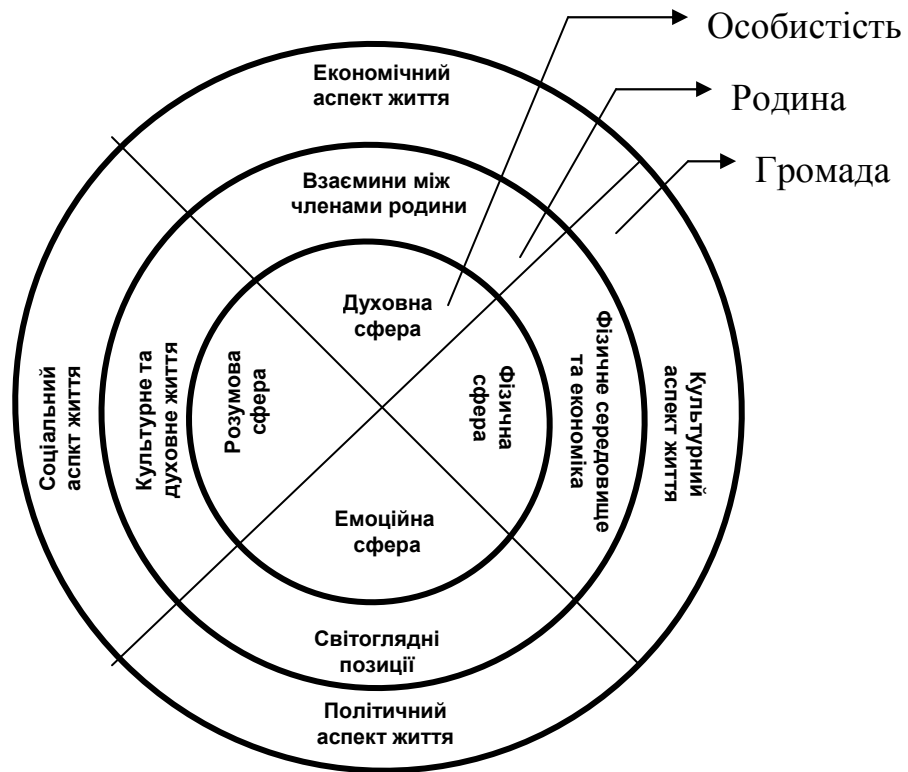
Особистість

Родина

Громада

Економічний аспект життя

Взаємини між членами родини

Духовна сфера

Соціальний аспект життя

Культурне та духовне життя

Розумова сфера

Фізична сфера

Фізичне середовище та економіка

Культурний аспект життя

Емоційна сфера

Світоглядні позиції

Політичний аспект життя